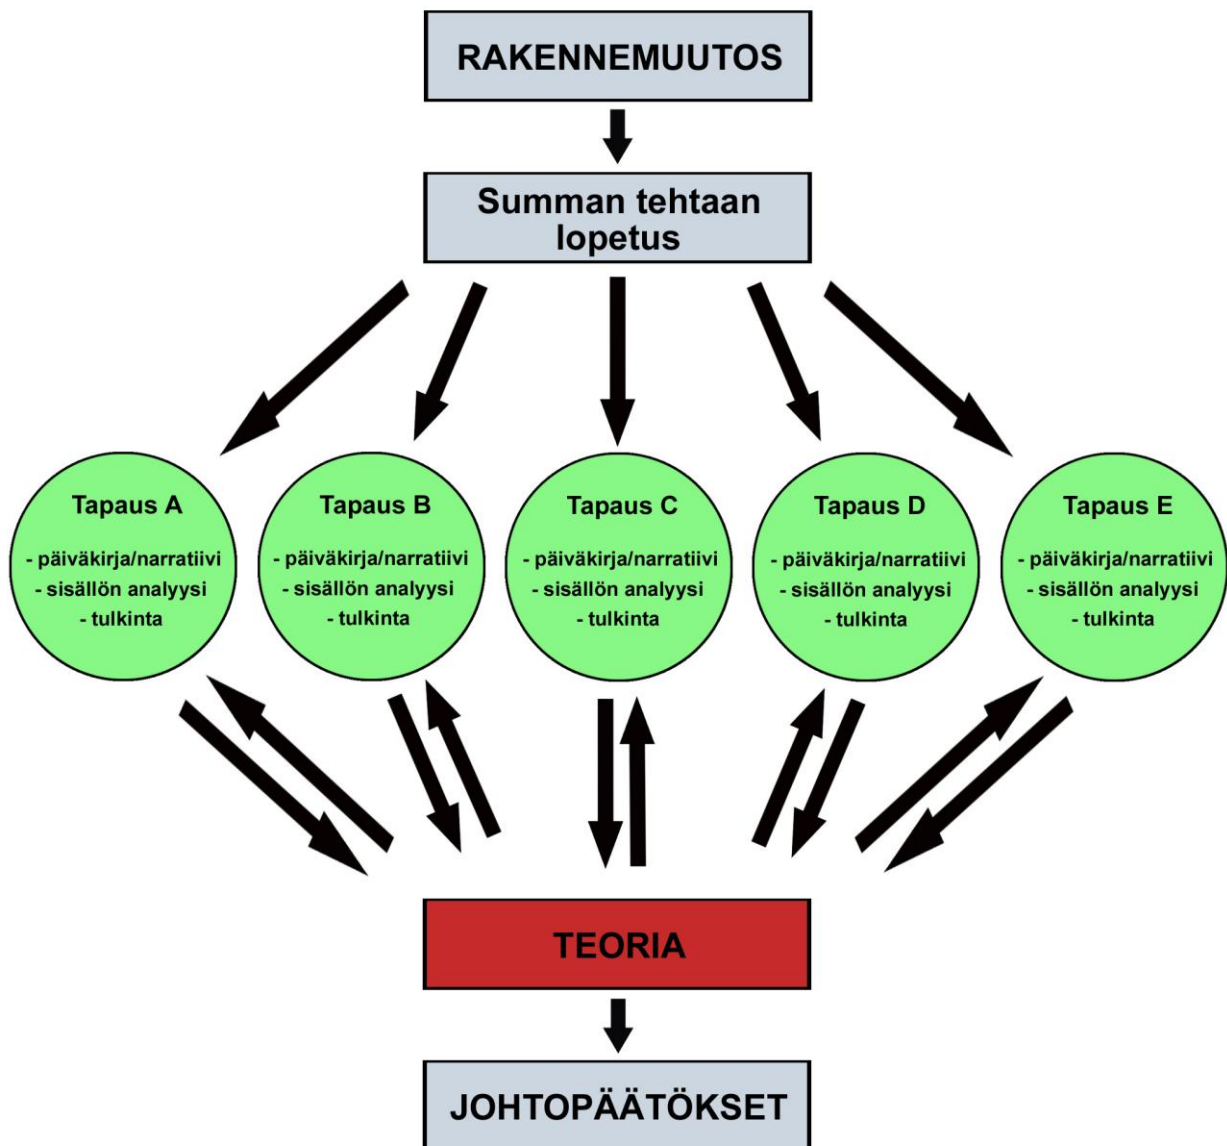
RAKENNEMUUTOS

Summan tehtaan lopetus

Tapaus A
- päiväkirja/narratiivi
- sisällön analyysi
- tulkinta

Tapaus B
- päiväkirja/narratiivi
- sisällön analyysi
- tulkinta

Tapaus C
- päiväkirja/narratiivi
- sisällön analyysi
- tulkinta

Tapaus D
- päiväkirja/narratiivi
- sisällön analyysi
- tulkinta

Tapaus E
- päiväkirja/narratiivi
- sisällön analyysi
- tulkinta

TEORIA

JOHTOPÄÄTÖKSET